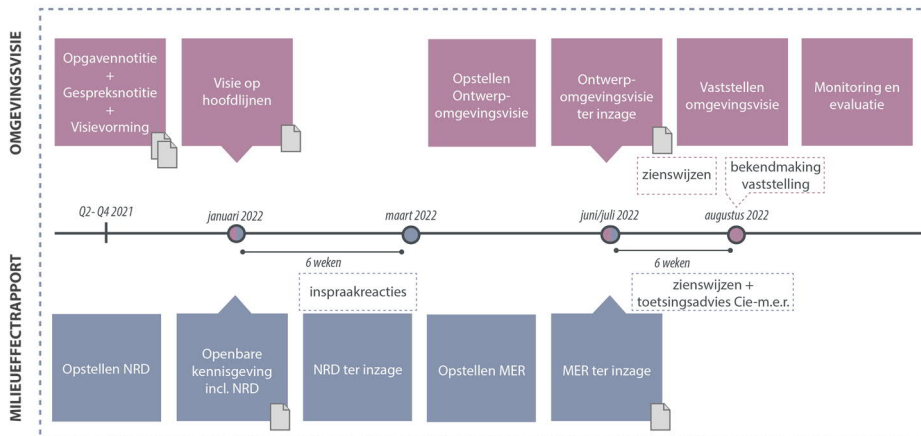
OMGEVINGSVISIE

Opgavennotitie + Gespreksnotitie + Visievorming

Visie op hoofdlijnen

Opstellen Ontwerp-omgevingsvisie

Ontwerp-omgevingsvisie ter inzage

Vaststellen omgevingsvisie

Monitoring en evaluatie

zienswijzen

bekendmaking vaststelling

Q2- Q4 2021

januari 2022

maart 2022

juni/juli 2022

augustus 2022

6 weken

6 weken

inspraakreacties

zienswijzen + toetsingsadvies Cie-m.e.r.

MILIEUEFFECTRAPPORT

Opstellen NRD

Openbare kennisgeving incl. NRD

NRD ter inzage

Opstellen MER

MER ter inzage